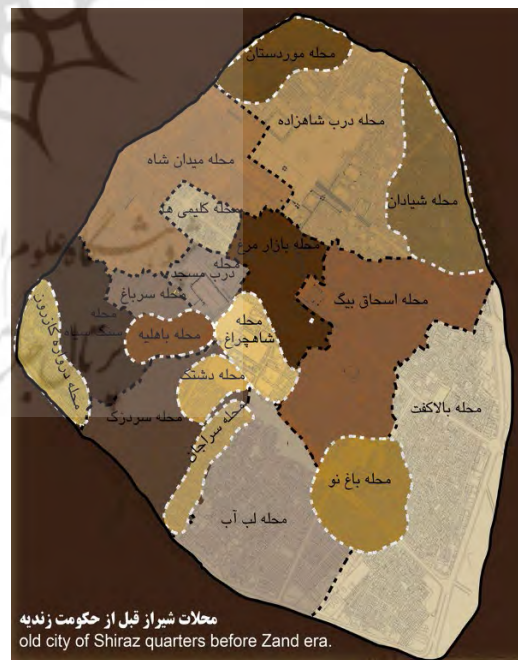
محله موردستان

محله درب شاهزاده

محله میدان شاه

محله شیادان

محله کلیمی ها

محله بازار مرغ

محله درب مسجد

محله سرباغ

محله اسحاق بیگ

محله دروازه کازرون

محله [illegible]

محله باهلیه

محله شاهچراغ

محله دشتک

محله سردزک

محله سراجان

محله بالاکفت

محله باغ نو

محله لب آب

محلات شیراز قبل از حکومت زندیه
old city of Shiraz quarters before Zand era.